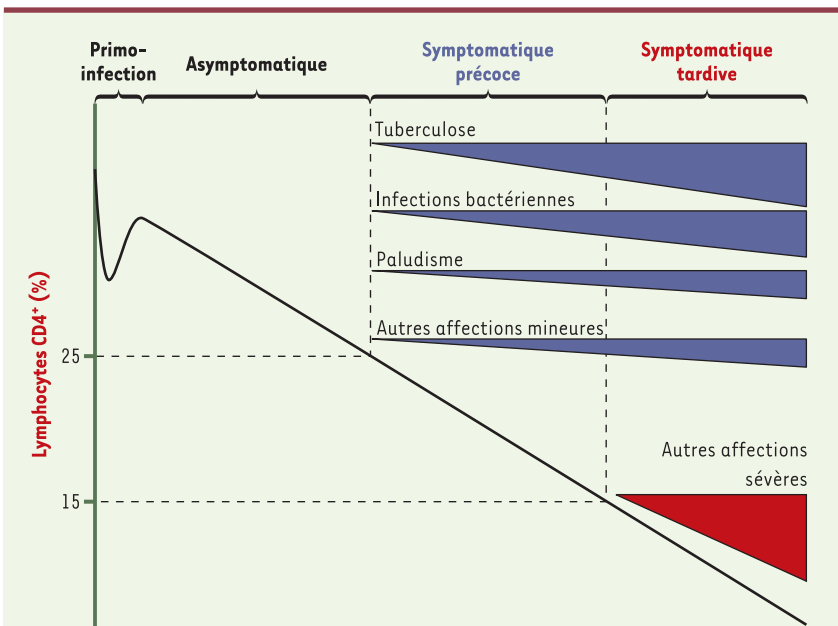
Primo-infection

Asymptomatique

Symptomatique précoce

Symptomatique tardive

Tuberculose

Infections bactériennes

Paludisme

Autres affections mineures

Autres affections sévères

Lymphocytes CD4$^+$ (%)

25

15